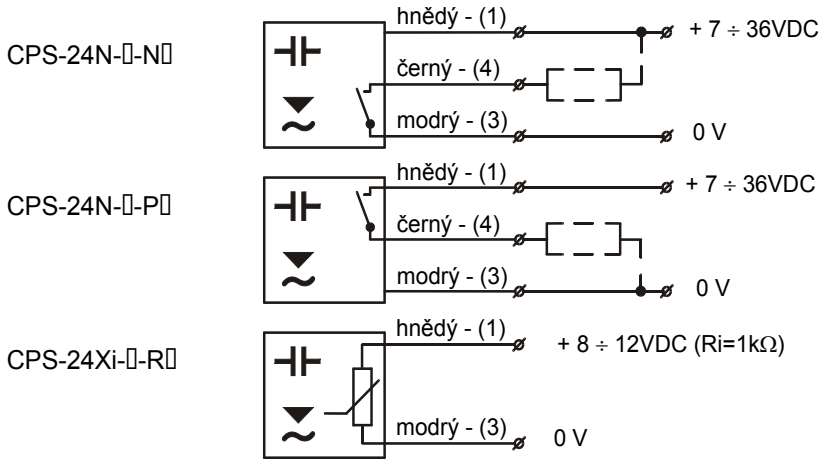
CPS-24N-▯-N▯

hnědý - (1)

+ 7 ÷ 36VDC

černý - (4)

modrý - (3)

0 V

CPS-24N-▯-P▯

hnědý - (1)

+ 7 ÷ 36VDC

černý - (4)

modrý - (3)

0 V

CPS-24Xi-▯-R▯

hnědý - (1)

+ 8 ÷ 12VDC (Ri=1kΩ)

modrý - (3)

0 V